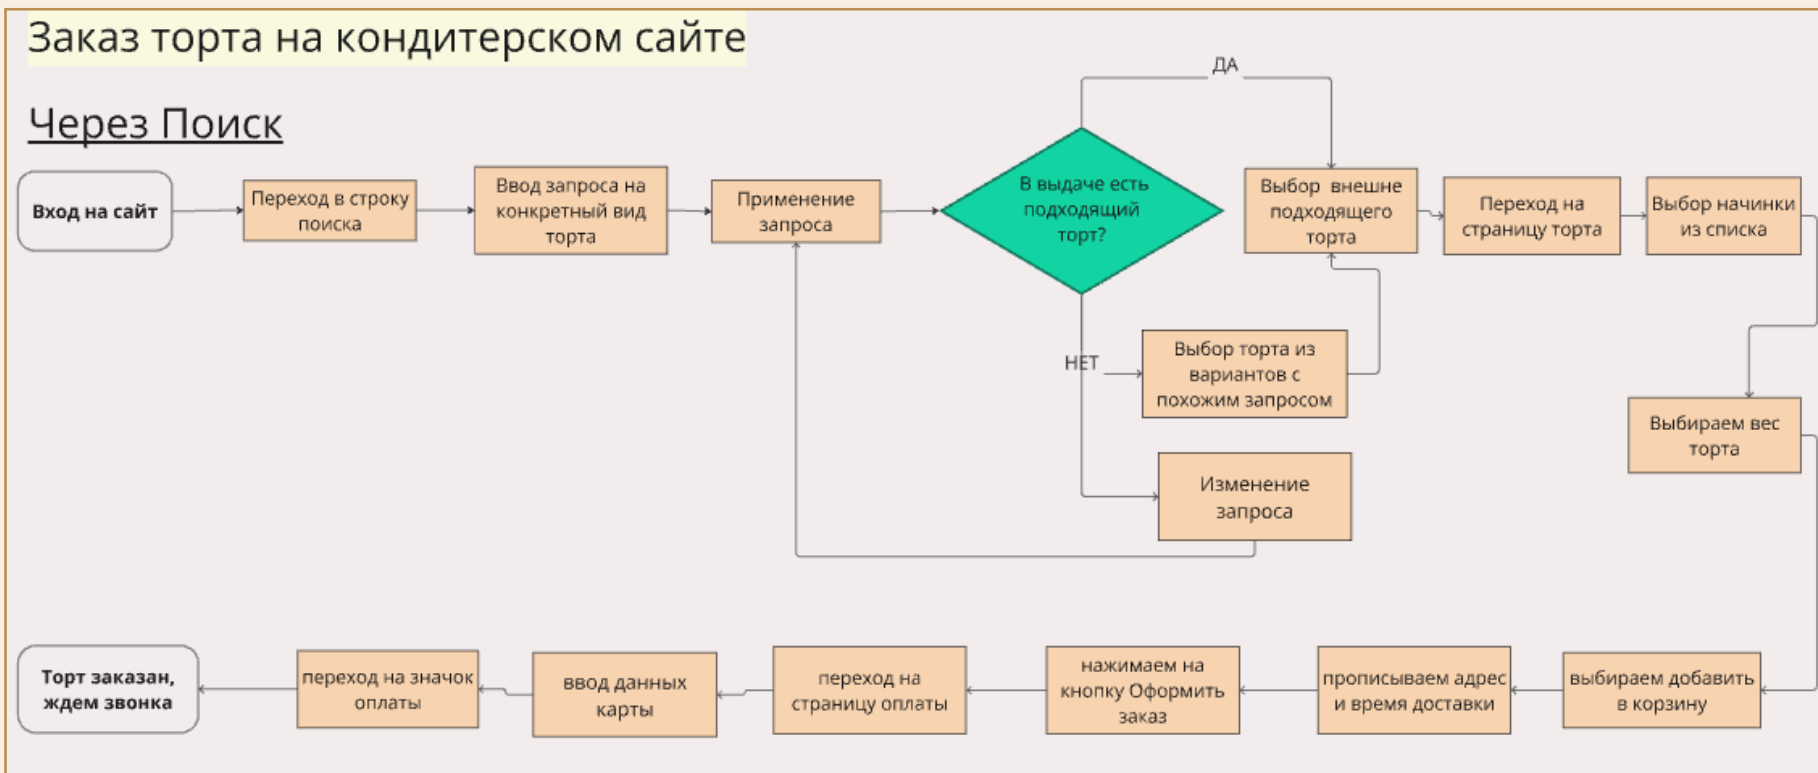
Заказ торта на кондитерском сайте

Через Поиск

Вход на сайт

Переход в строку поиска

Ввод запроса на конкретный вид торта

Применение запроса

В выдаче есть подходящий торт?

ДА

Выбор внешне подходящего торта

Переход на страницу торта

Выбор начинки из списка

НЕТ

Выбор торта из вариантов с похожим запросом

Изменение запроса

Выбираем вес торта

выбираем добавить в корзину

прописываем адрес и время доставки

нажимаем на кнопку Оформить заказ

переход на страницу оплаты

ввод данных карты

переход на значок оплаты

Торт заказан, ждем звонка